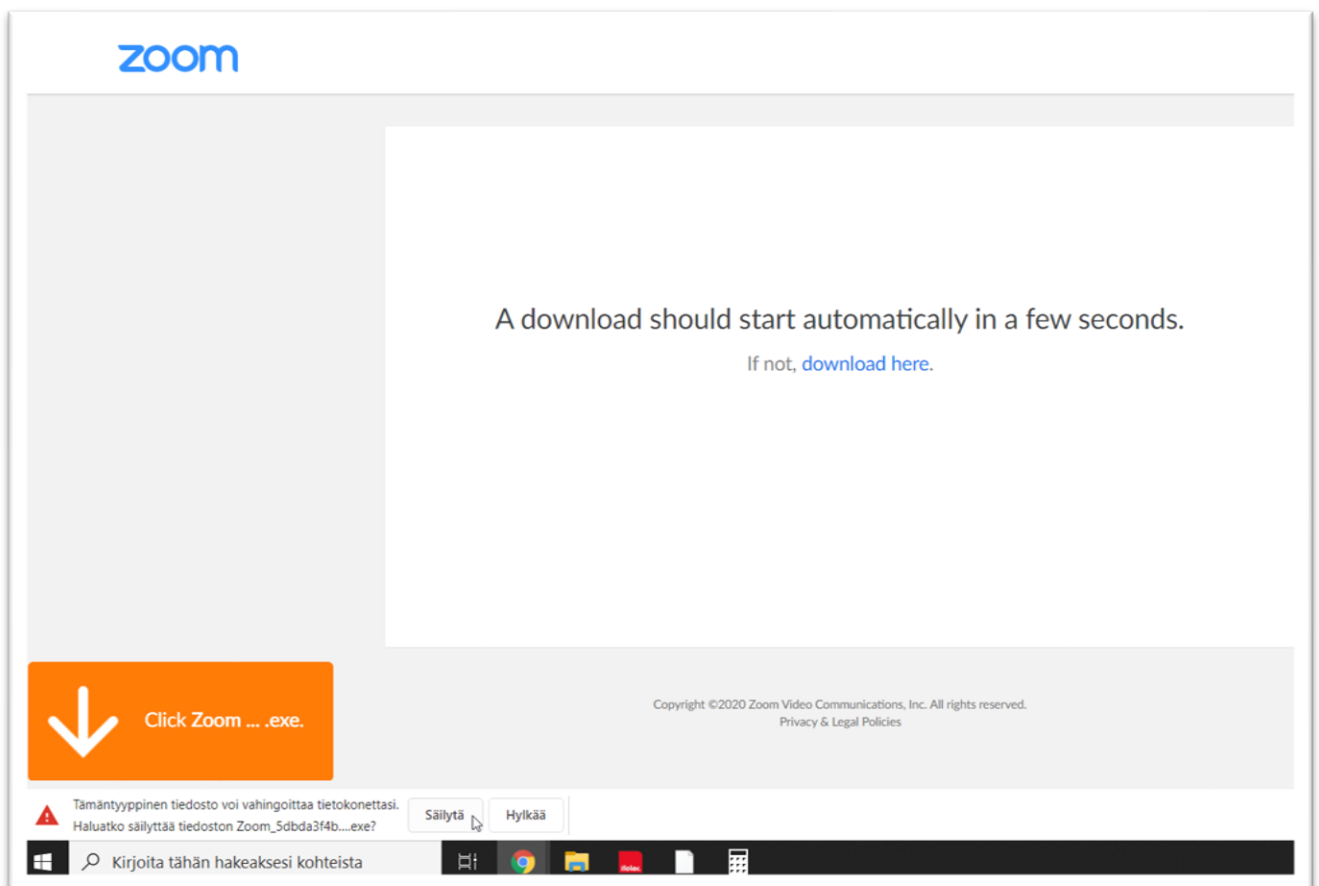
zoom

A download should start automatically in a few seconds.

If not, download here.

Click Zoom ... .exe.

Copyright ©2020 Zoom Video Communications, Inc. All rights reserved.
Privacy & Legal Policies

Tämäntyyppinen tiedosto voi vahingoittaa tietokonettasi.
Haluatko säilyttää tiedoston Zoom_5dbda3f4b....exe?

Säilytä

Hylkää

Kirjoita tähän hakeaksesi kohteista